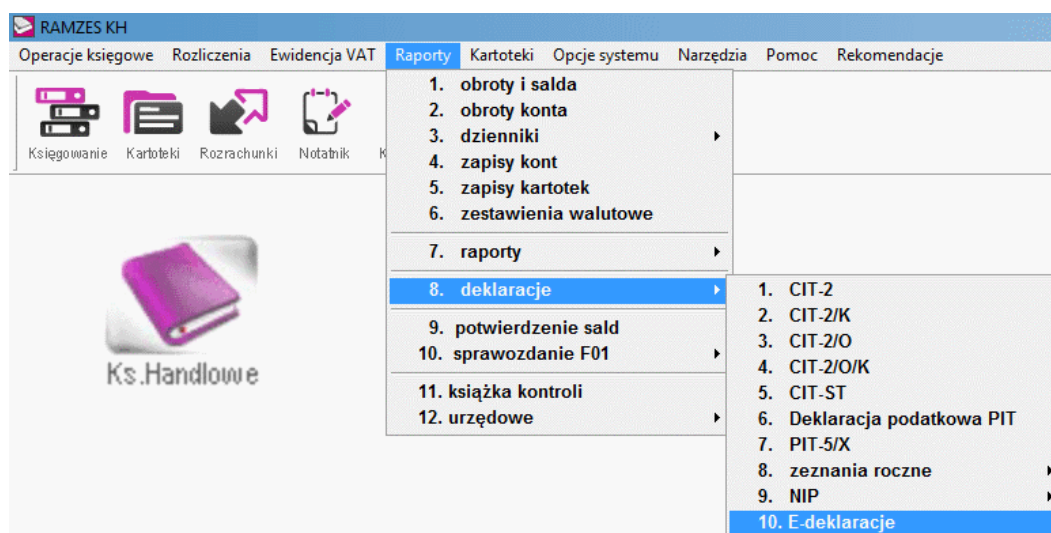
RAMZES KH

Operacje księgowe Rozliczenia Ewidencja VAT Raporty Kartoteki Opcje systemu Narzędzia Pomoc Rekomendacje

Księgowanie Kartoteki Rozrachunki Notatnik K

Ks.Handlowe

1. obroty i salda
2. obroty konta
3. dzienniki
4. zapisy kont
5. zapisy kartotek
6. zestawienia walutowe
7. raporty
8. deklaracje
9. potwierdzenie sald
10. sprawozdanie F01
11. książka kontroli
12. urzędowe

1. CIT-2
2. CIT-2/K
3. CIT-2/O
4. CIT-2/O/K
5. CIT-ST
6. Deklaracja podatkowa PIT
7. PIT-5/X
8. zeznania roczne
9. NIP
10. E-deklaracje